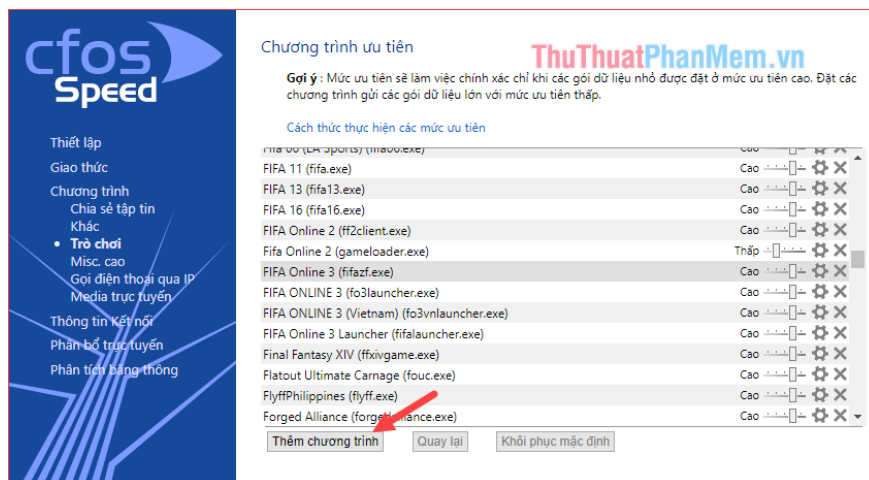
cfos Speed

Thiết lập
Giao thức
Chương trình
Chia sẻ tập tin
Khác
• Trò chơi
Misc. cao
Gọi điện thoại qua IP
Media trực tuyến
Thông tin Kết nối
Phân bổ trực tuyến
Phân tích băng thông

Chương trình ưu tiên

ThuThuatPhanMem.vn

Gợi ý : Mức ưu tiên sẽ làm việc chính xác chỉ khi các gói dữ liệu nhỏ được đặt ở mức ưu tiên cao. Đặt các chương trình gửi các gói dữ liệu lớn với mức ưu tiên thấp.

Cách thức thực hiện các mức ưu tiên

| | |
|---|---|
| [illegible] | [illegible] |
| FIFA 11 (fifa.exe) | Cao |
| FIFA 13 (fifa13.exe) | Cao |
| FIFA 16 (fifa16.exe) | Cao |
| FIFA Online 2 (ff2client.exe) | Cao |
| Fifa Online 2 (gameloader.exe) | Thấp |
| FIFA Online 3 (fifazf.exe) | Cao |
| FIFA ONLINE 3 (fo3launcher.exe) | Cao |
| FIFA ONLINE 3 (Vietnam) (fo3vnlauncher.exe) | Cao |
| FIFA Online 3 Launcher (fifalauncher.exe) | Cao |
| Final Fantasy XIV (ffxivgame.exe) | Cao |
| Flatout Ultimate Carnage (fouc.exe) | Cao |
| FlyffPhilippines (flyff.exe) | Cao |
| Forged Alliance (forged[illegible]ance.exe) | Cao |

Thêm chương trình   Quay lại   Khôi phục mặc định